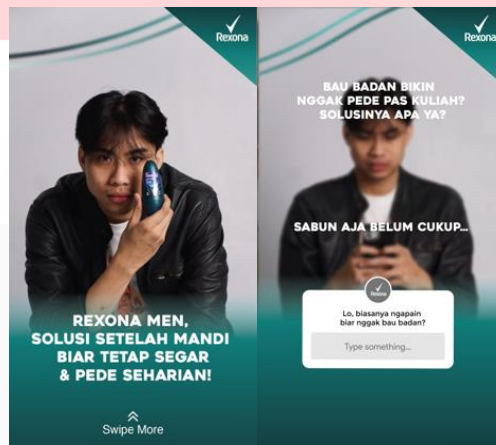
Rexona

REXONA MEN, SOLUSI SETELAH MANDI BIAR TETAP SEGAR & PEDE SEHARIAN!

Swipe More

Rexona

BAU BADAN BIKIN NGGAK PEDE PAS KULIAH? SOLUSINYA APA YA?

SABUN AJA BELUM CUKUP...

Rexona

Lo, biasanya ngapain biar nggak bau badan?

Type something...